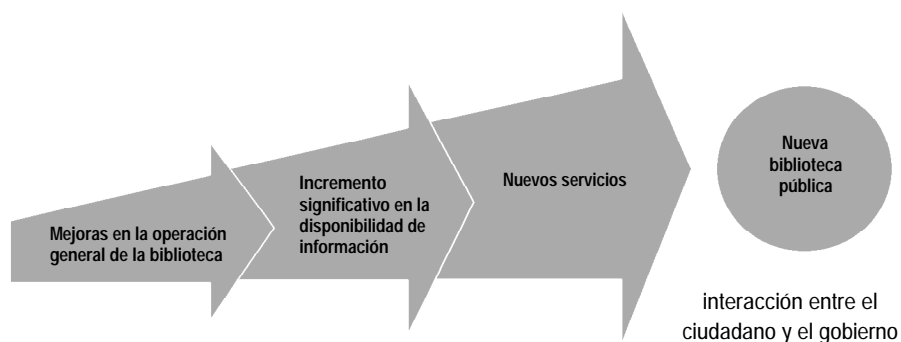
Mejoras en la operación general de la biblioteca

Incremento significativo en la disponibilidad de información

Nuevos servicios

Nueva biblioteca pública

interacción entre el ciudadano y el gobierno